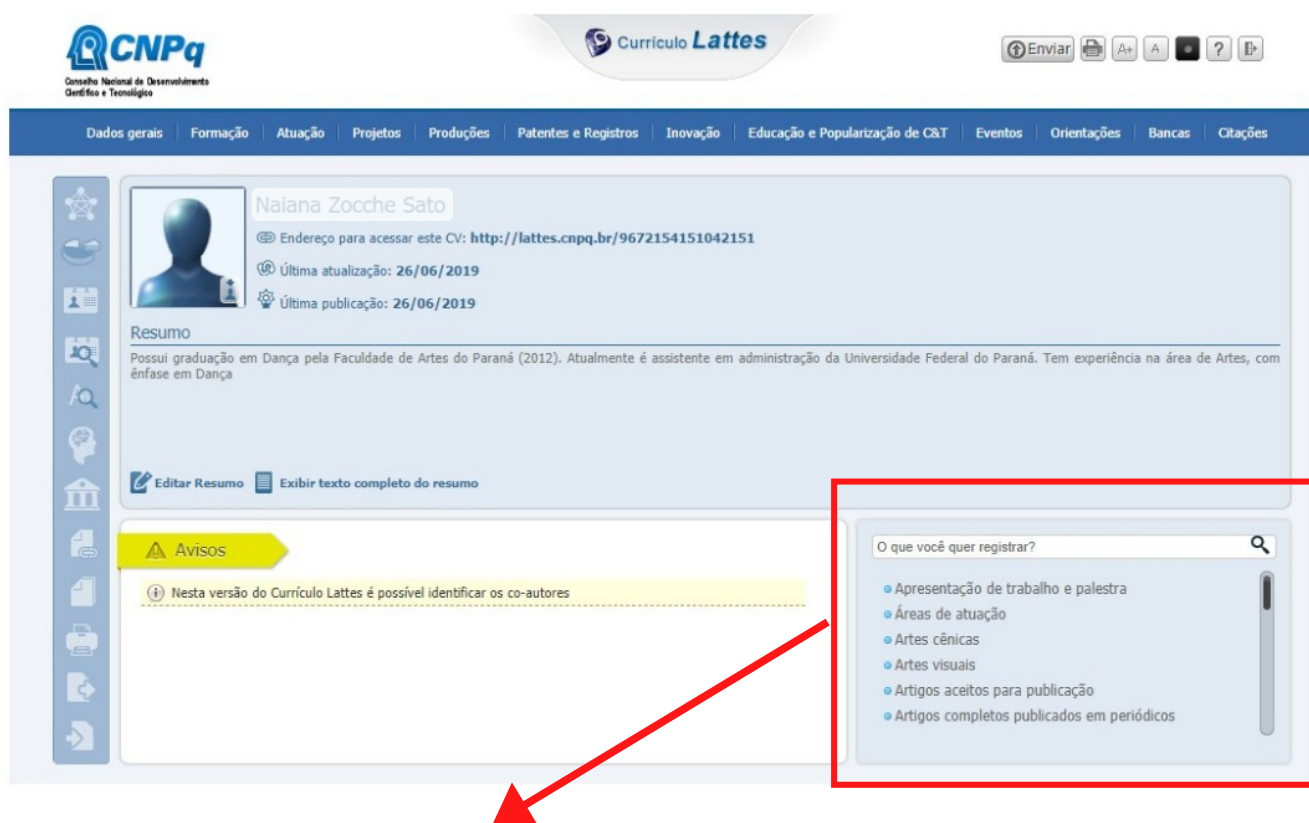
CNPq
Conselho Nacional de Desenvolvimento Científico e Tecnológico

Currículo Lattes

Enviar A+ A ?

Dados gerais | Formação | Atuação | Projetos | Produções | Patentes e Registros | Inovação | Educação e Popularização de C&T | Eventos | Orientações | Bancas | Citações

Naiana Zocche Sato

Endereço para acessar este CV: http://lattes.cnpq.br/9672154151042151

Última atualização: 26/06/2019

Última publicação: 26/06/2019

Resumo

Possui graduação em Dança pela Faculdade de Artes do Paraná (2012). Atualmente é assistente em administração da Universidade Federal do Paraná. Tem experiência na área de Artes, com ênfase em Dança

Editar Resumo Exibir texto completo do resumo

Avisos

Nesta versão do Currículo Lattes é possível identificar os co-autores

O que você quer registrar?

Apresentação de trabalho e palestra
Áreas de atuação
Artes cênicas
Artes visuais
Artigos aceitos para publicação
Artigos completos publicados em periódicos